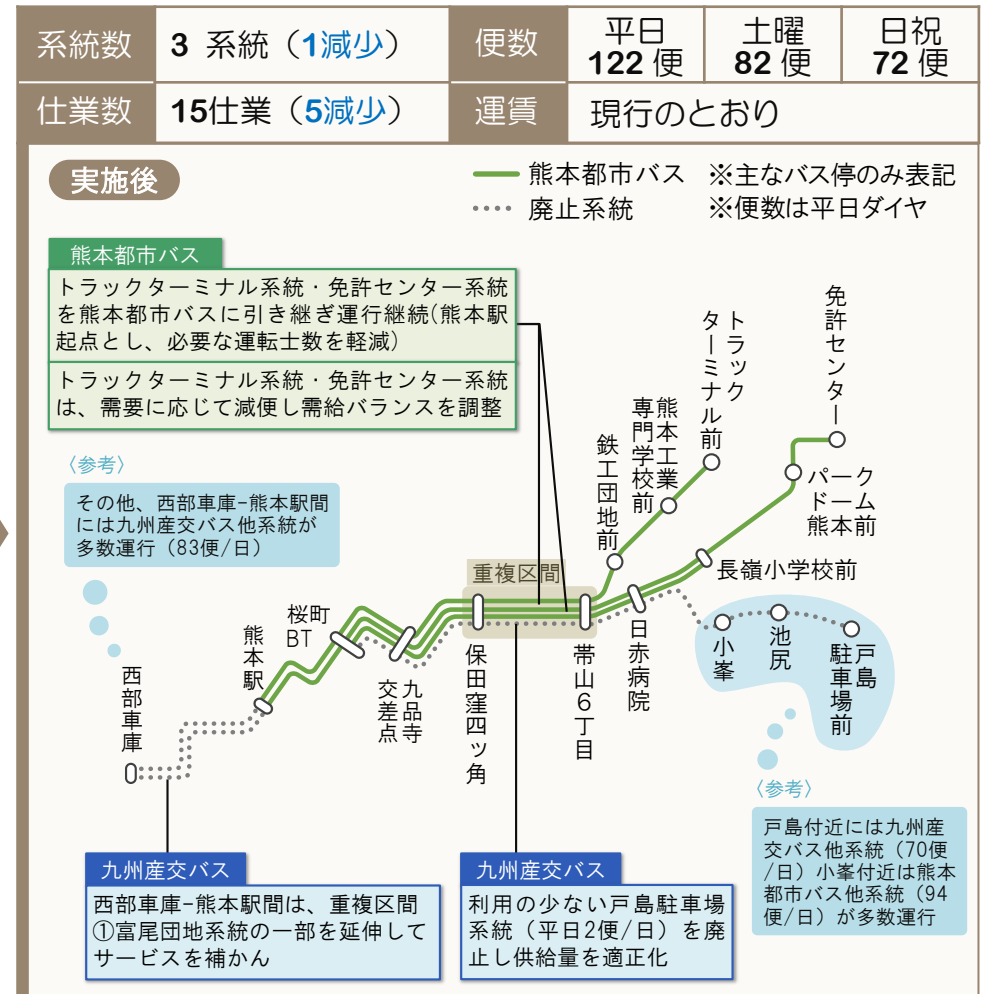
| 系統数 | 3 系統（1減少） | 便数 | 平日 122 便 | 土曜 82 便 | 日祝 72 便 |
|---|---|---|---|---|---|
| 仕業数 | 15仕業（5減少） | 運賃 | 現行のとおり | | |

実施後

熊本都市バス
廃止系統
※主なバス停のみ表記
※便数は平日ダイヤ

熊本都市バス
トラックターミナル系統・免許センター系統を熊本都市バスに引き継ぎ運行継続（熊本駅起点とし、必要な運転士数を軽減）
トラックターミナル系統・免許センター系統は、需要に応じて減便し需給バランスを調整

〈参考〉
その他、西部車庫-熊本駅間には九州産交バス他系統が多数運行（83便/日）

免許センター
トラックターミナル前
熊本工業専門学校前
鉄工団地前
パークドーム熊本前
長嶺小学校前
重複区間
桜町BT
熊本駅
西部車庫
九品寺交差点
保田窪四ッ角
帯山6丁目
日赤病院
小峯
池尻
戸島駐車場前

〈参考〉
戸島付近には九州産交バス他系統（70便/日）小峯付近は熊本都市バス他系統（94便/日）が多数運行

九州産交バス
西部車庫-熊本駅間は、重複区間①富尾団地系統の一部を延伸してサービスを補かん

九州産交バス
利用の少ない戸島駐車場系統（平日2便/日）を廃止し供給量を適正化